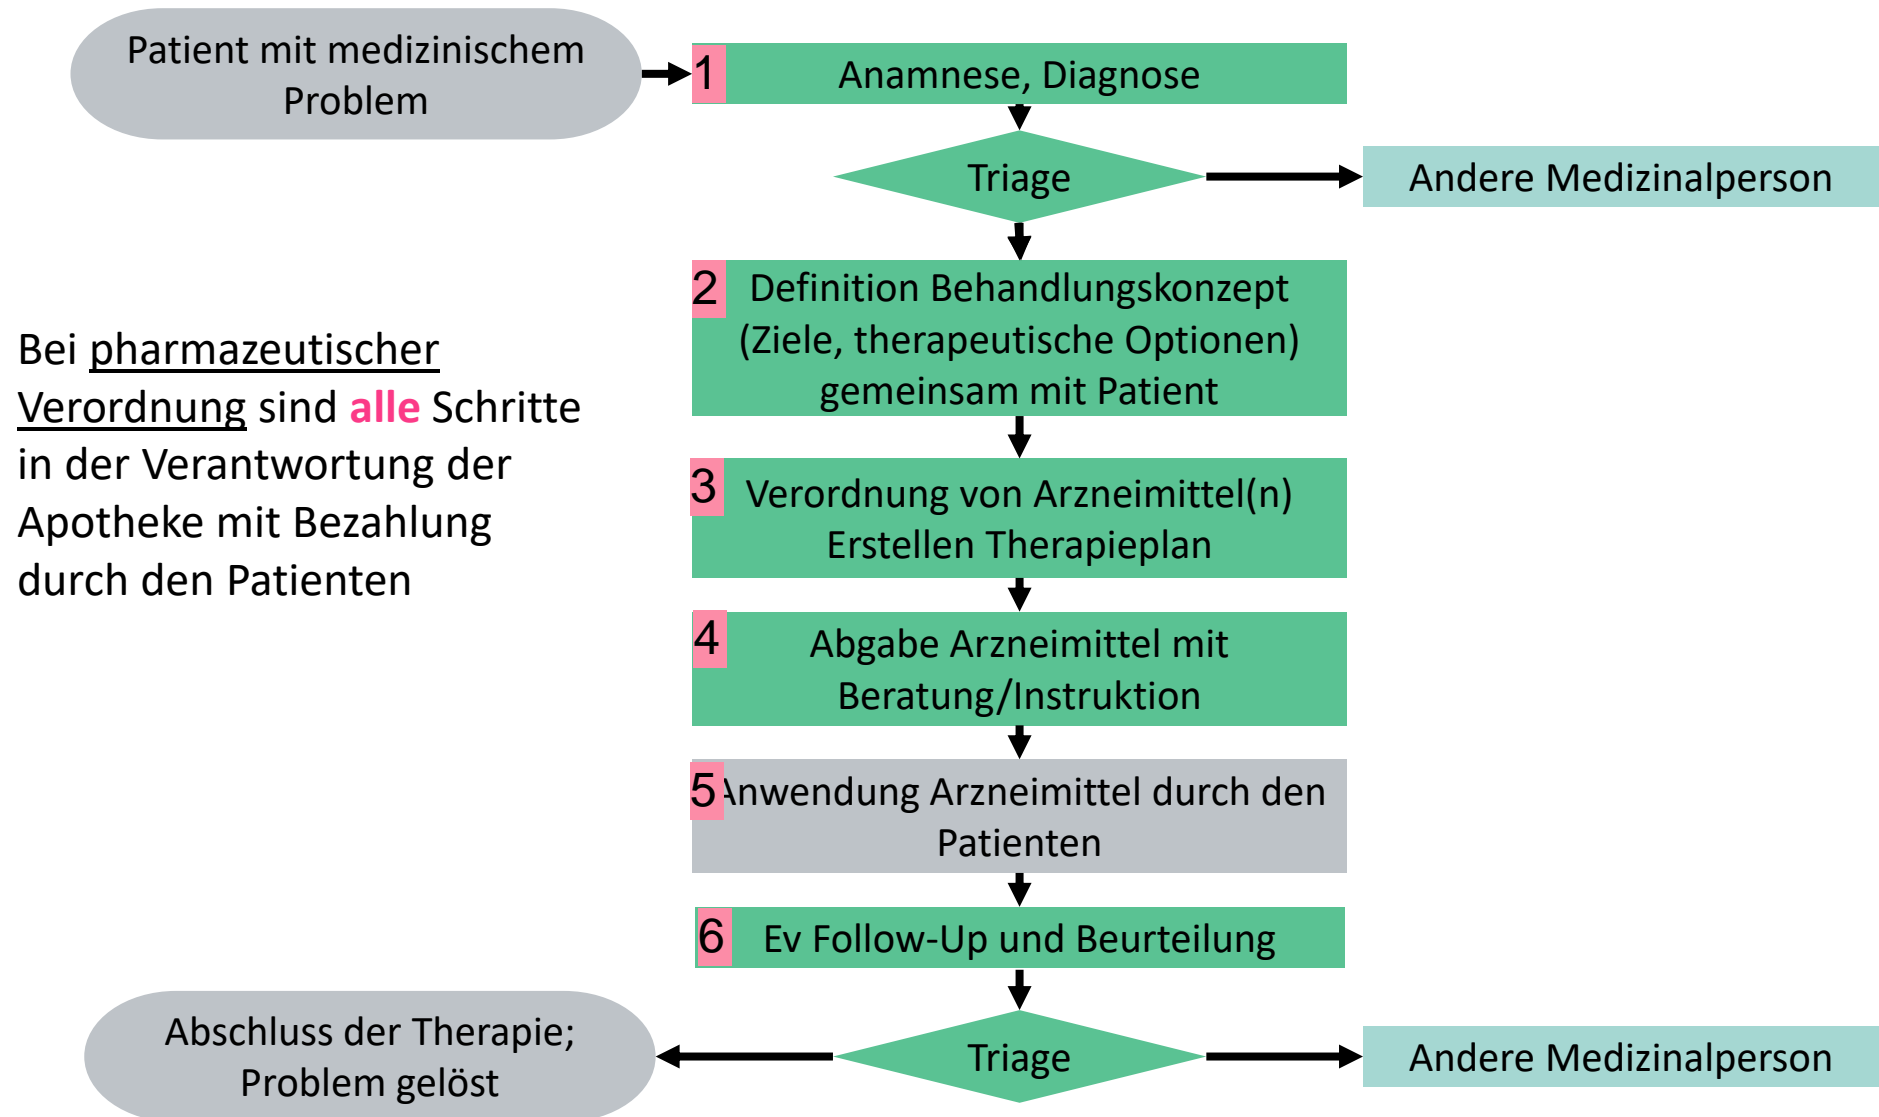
Patient mit medizinischem Problem

1 Anamnese, Diagnose

Triage

Andere Medizinalperson

2 Definition Behandlungskonzept (Ziele, therapeutische Optionen) gemeinsam mit Patient

Bei pharmazeutischer Verordnung sind alle Schritte in der Verantwortung der Apotheke mit Bezahlung durch den Patienten

3 Verordnung von Arzneimittel(n) Erstellen Therapieplan

4 Abgabe Arzneimittel mit Beratung/Instruktion

5 Anwendung Arzneimittel durch den Patienten

6 Ev Follow-Up und Beurteilung

Abschluss der Therapie; Problem gelöst

Triage

Andere Medizinalperson